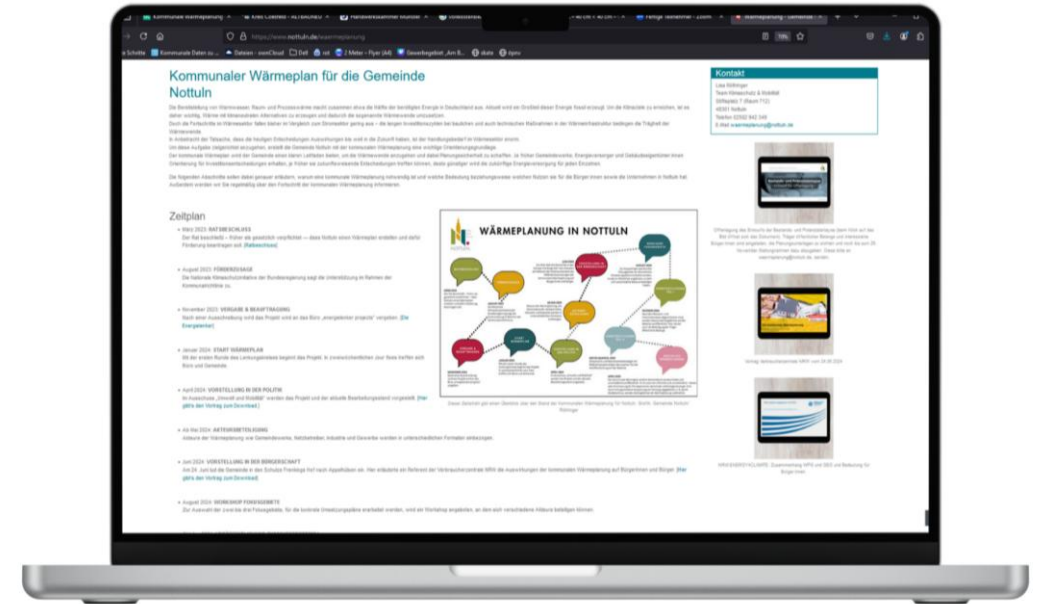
Kommunaler Wärmeplan für die Gemeinde Nottuln

Kontakt

Lisa Röttinger
Team Klimaschutz & Mobilität
Stiftsplatz 7 (Raum 712)
48301 Nottuln
Telefon 02502 942 346
E-Mail waermeplanung@nottuln.de

Zeitplan

• März 2023: RATSBESCHLUSS

• August 2023: FÖRDERZUSAGE

• November 2023: VERGABE & BEAUFTRAGUNG

• Januar 2024: START WÄRMEPLAN

• April 2024: VORSTELLUNG IN DER POLITIK

• Ab Mai 2024: AKTEURSBETEILIGUNG

• Juni 2024: VORSTELLUNG IN DER BÜRGERSCHAFT

• August 2024: WORKSHOP FOKUSGEBIETE

WÄRMEPLANUNG IN NOTTULN

https://www.nottuln.de/waermeplanung

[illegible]